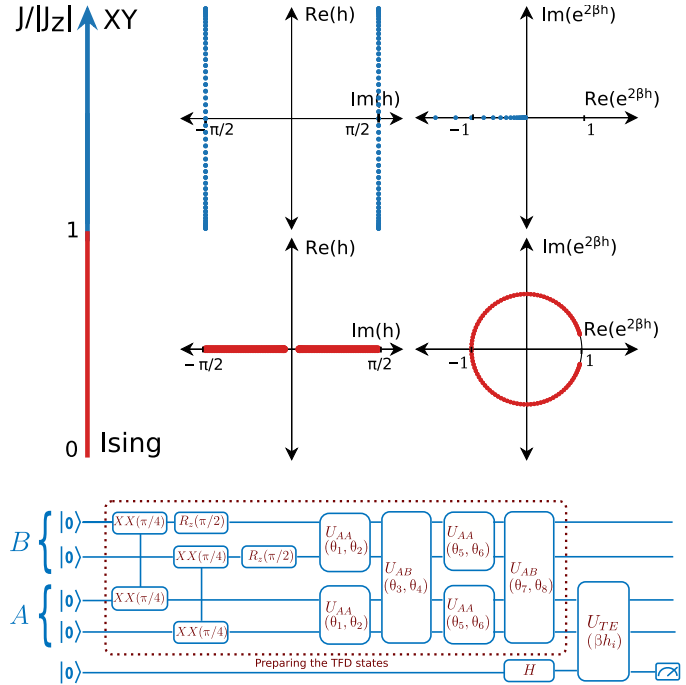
$J/|J_z|$ XY

1

0 Ising

Re(h)

Im(h)

$-\pi/2$

$\pi/2$

$\mathrm{Im}(e^{2\beta h})$

$\mathrm{Re}(e^{2\beta h})$

$-1$

1

Re(h)

Im(h)

$-\pi/2$

$\pi/2$

$\mathrm{Im}(e^{2\beta h})$

$\mathrm{Re}(e^{2\beta h})$

$-1$

1

$B$

$A$

$|0\rangle$

$|0\rangle$

$|0\rangle$

$|0\rangle$

$|0\rangle$

$XX(\pi/4)$

$R_z(\pi/2)$

$XX(\pi/4)$

$R_z(\pi/2)$

$XX(\pi/4)$

$XX(\pi/4)$

$U_{AA}$ $(\theta_1, \theta_2)$

$U_{AA}$ $(\theta_1, \theta_2)$

$U_{AB}$ $(\theta_3, \theta_4)$

$U_{AA}$ $(\theta_5, \theta_6)$

$U_{AA}$ $(\theta_5, \theta_6)$

$U_{AB}$ $(\theta_7, \theta_8)$

$U_{TE}$ $(\beta h_i)$

$H$

Preparing the TFD states